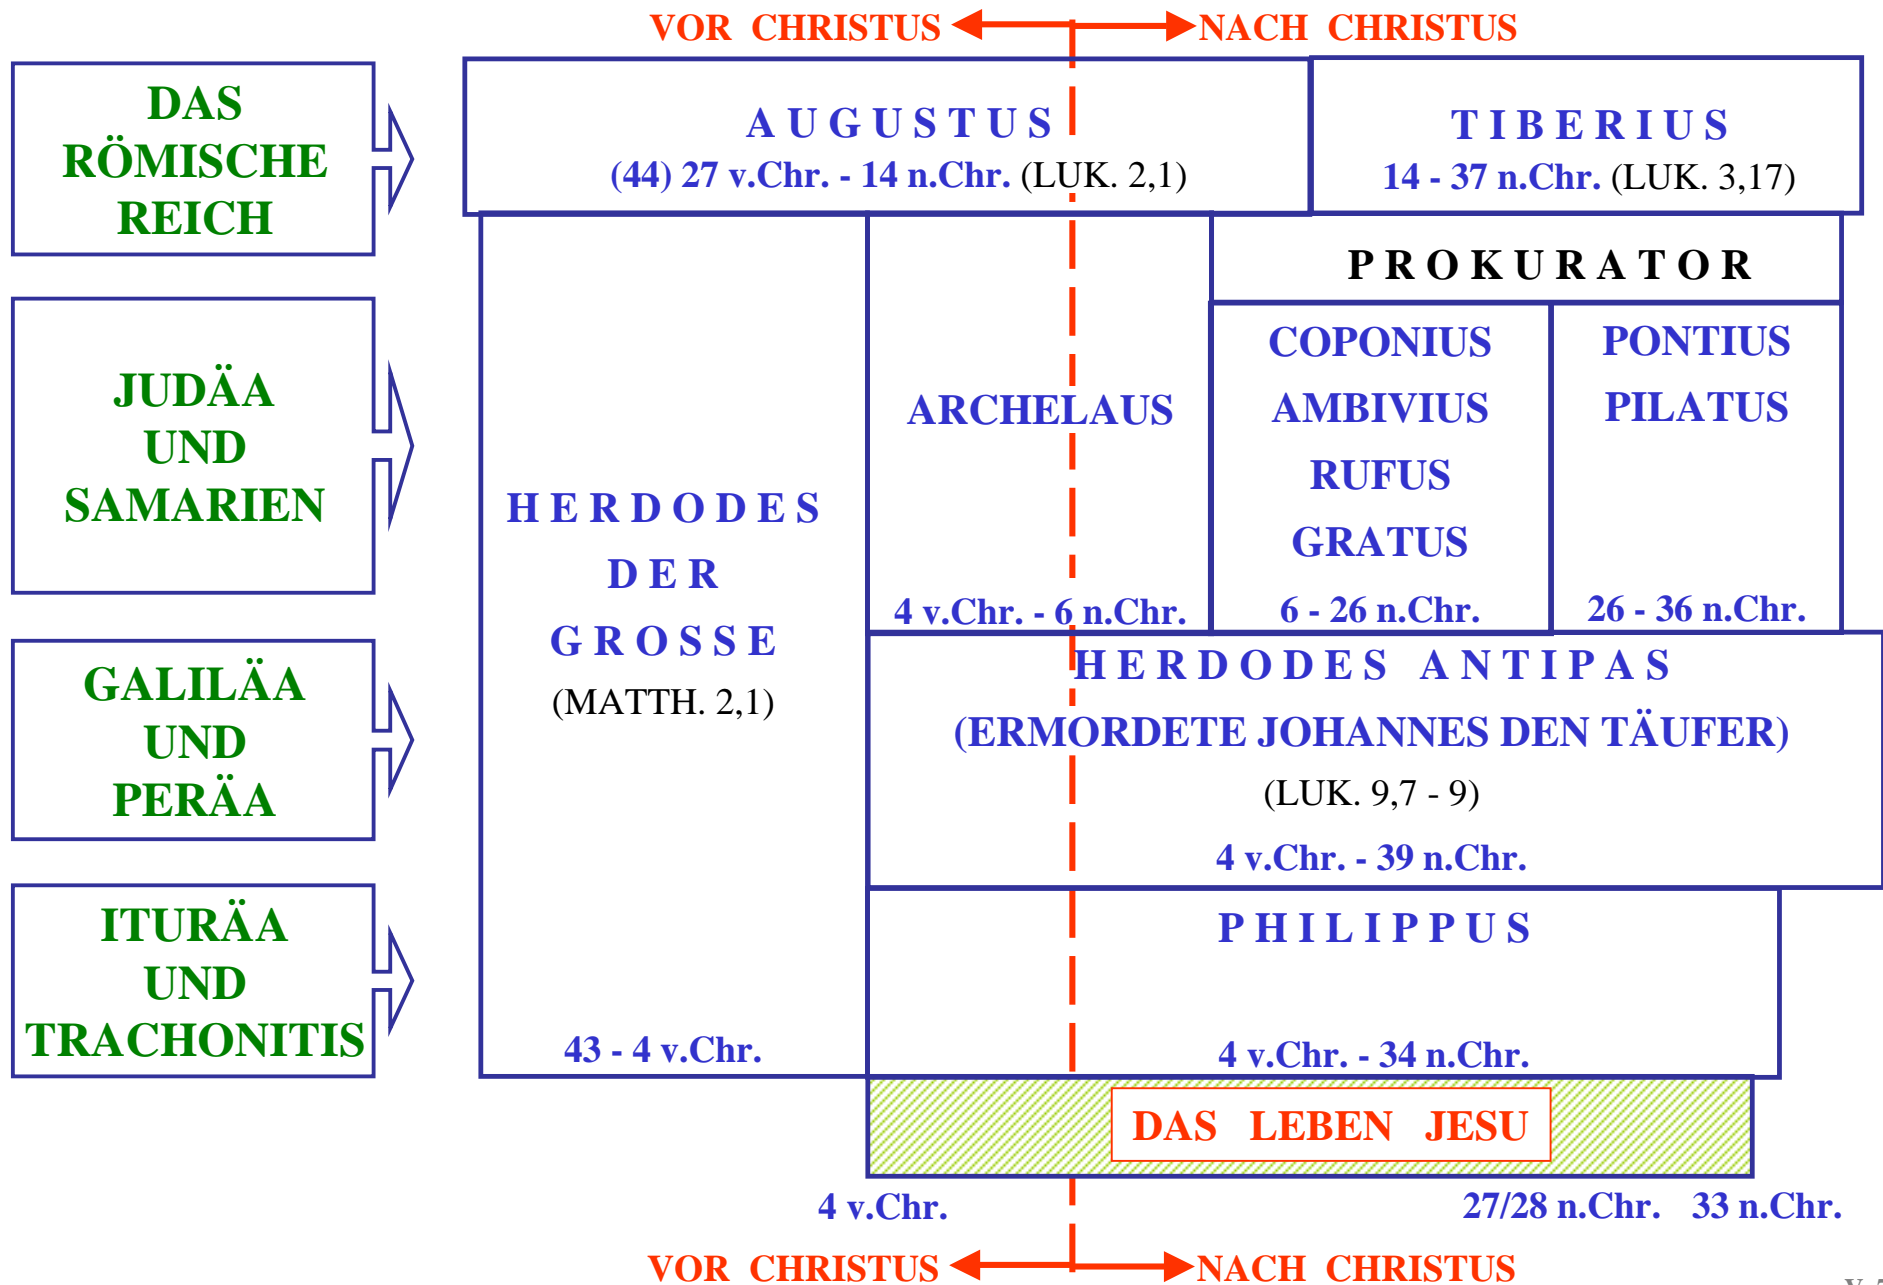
VOR CHRISTUS NACH CHRISTUS

DAS RÖMISCHE REICH

AUGUSTUS
(44) 27 v.Chr. - 14 n.Chr. (LUK. 2,1)

TIBERIUS
14 - 37 n.Chr. (LUK. 3,17)

JUDÄA UND SAMARIEN

HERDODES DER GROSSE
(MATTH. 2,1)
43 - 4 v.Chr.

ARCHELAUS
4 v.Chr. - 6 n.Chr.

PROKURATOR

COPONIUS
AMBIVIUS
RUFUS
GRATUS
6 - 26 n.Chr.

PONTIUS
PILATUS
26 - 36 n.Chr.

GALILÄA UND PERÄA

HERDODES ANTIPAS
(ERMORDETE JOHANNES DEN TÄUFER)
(LUK. 9,7 - 9)
4 v.Chr. - 39 n.Chr.

ITURÄA UND TRACHONITIS

PHILIPPUS
4 v.Chr. - 34 n.Chr.

DAS LEBEN JESU

4 v.Chr. 27/28 n.Chr. 33 n.Chr.

VOR CHRISTUS NACH CHRISTUS